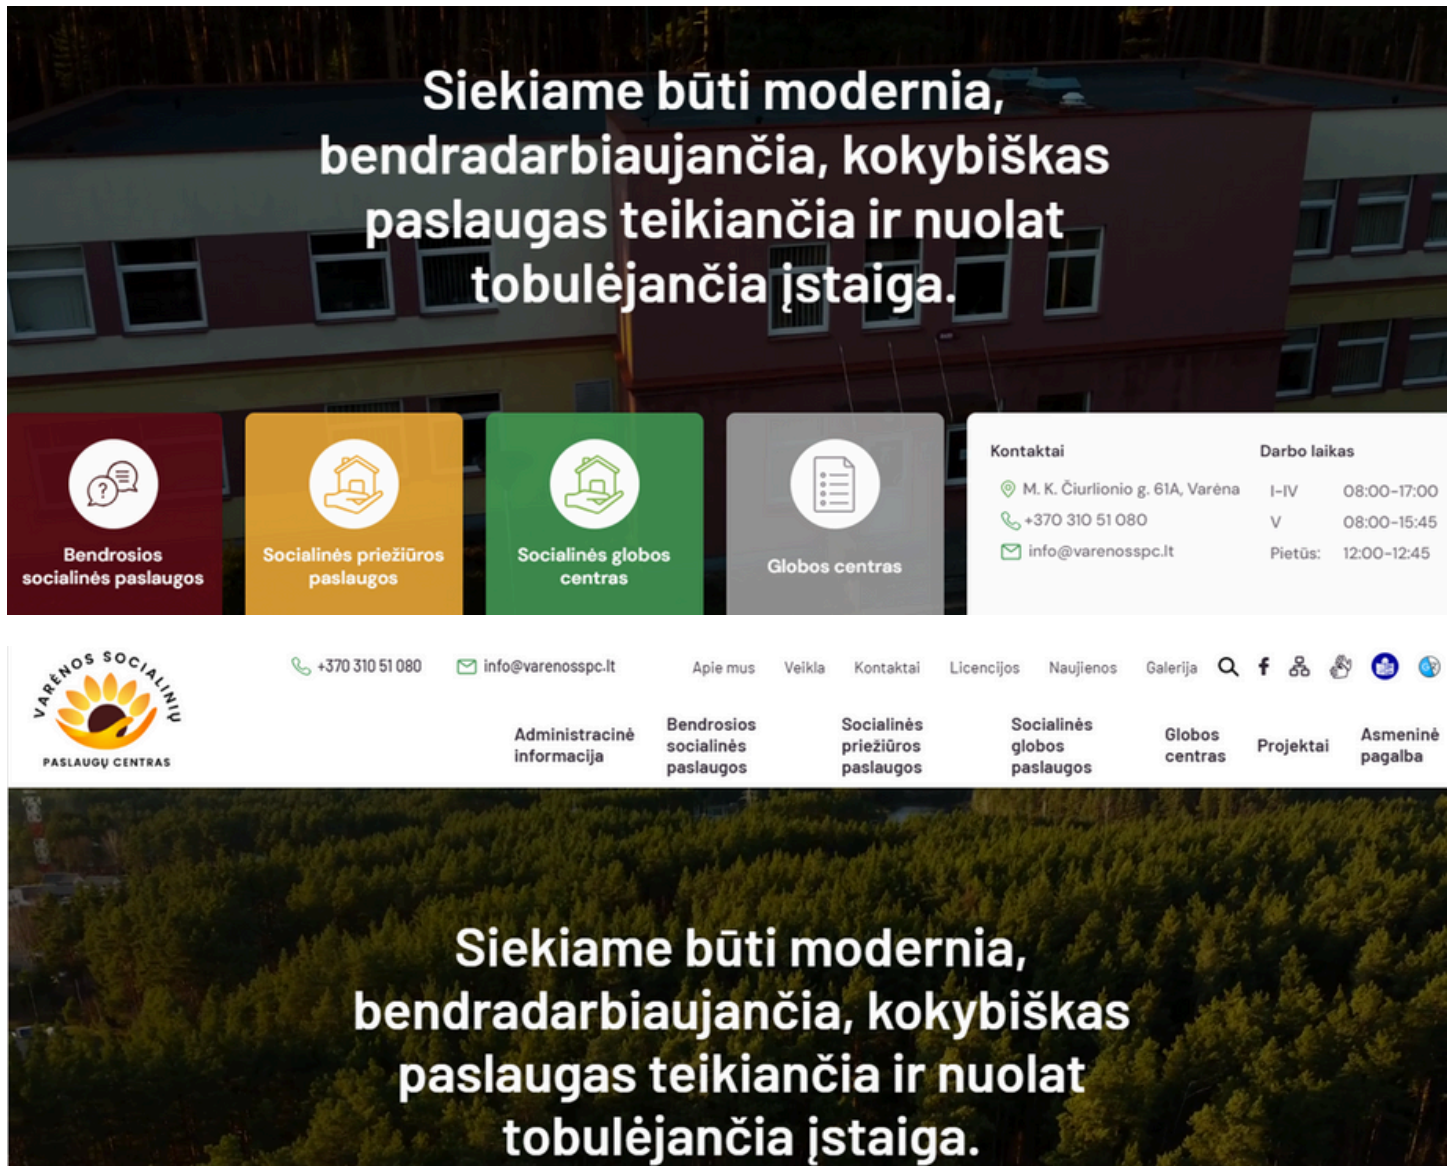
Siekiame būti modernia, bendradarbiaujančia, kokybiškas paslaugas teikiančia ir nuolat tobulėjančia įstaiga.

Bendrosios socialinės paslaugos

Socialinės priežiūros paslaugos

Socialinės globos centras

Globos centras

Kontaktai

M. K. Čiurlionio g. 61A, Varėna

+370 310 51 080

info@varenosspc.lt

Darbo laikas

| | |
|---|---|
| I-IV | 08:00-17:00 |
| V | 08:00-15:45 |
| Pietūs: | 12:00-12:45 |

VARĖNOS SOCIALINIŲ PASLAUGŲ CENTRAS

+370 310 51 080

info@varenosspc.lt

Apie mus Veikla Kontaktai Licencijos Naujienos Galerija

Administracinė informacija

Bendrosios socialinės paslaugos

Socialinės priežiūros paslaugos

Socialinės globos paslaugos

Globos centras

Projektai

Asmeninė pagalba

Siekiame būti modernia, bendradarbiaujančia, kokybiškas paslaugas teikiančia ir nuolat tobulėjančia įstaiga.